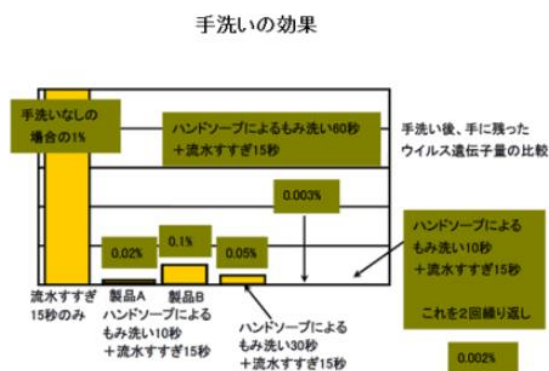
手洗いの効果

手洗いなしの場合の1%

ハンドソープによるもみ洗い60秒
＋流水すすぎ15秒

手洗い後、手に残ったウイルス遺伝子量の比較

0.003%

0.02%

0.1%

0.05%

ハンドソープによるもみ洗い10秒
＋流水すすぎ15秒

これを2回繰り返し

流水すすぎ15秒のみ

製品A

製品B

ハンドソープによるもみ洗い10秒
＋流水すすぎ15秒

ハンドソープによるもみ洗い30秒
＋流水すすぎ15秒

0.002%